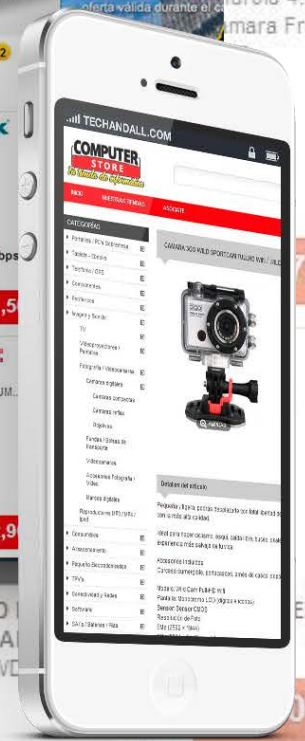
oferta válida durante el
amara F

TECHANDALL.COM

COMPUTER STORE
la tienda de informática

INICIO
NUESTRAS TIENDAS
AYUDA

CATEGORÍAS
Portátiles / PCs Sobremesa
Tablets / Ebooks
Telefonía / GPS
Componentes
Periféricos
Imagen y Sonido
TV
Videoproyectores / Pantallas
Fotografía / Videocámaras
Cámaras digitales
Cámaras compactas
Cámaras reflex
Objetivos
Fundas / Bolsas de transporte
Videocámaras
Accesorios Fotografía / Vídeo
Marcos digitales
Reproductores MP3 / MP4 / Ipod
Consumibles
Almacenamiento
Pequeño Electrodoméstico
TPVs
Conectividad y Redes
Software
SAIs / Baterías / Pilas

CAMARA 3GO WILD SPORTCAM FULLHD WIFI / WATERPROOF

Detalles del artículo

Pequeña y ligera, podrás desplazarte con total libertad de movimiento con la más alta calidad.

Ideal para hacer ciclismo, esquí, paddle, surf, buceo, etc. Vive una experiencia más salvaje de tu vida.

Accesorios incluidos

Cámara sumergible, parasoles, cintas, etc.

Modelo: Wild Cam FullHD Wifi
Pantalla: Sin pantalla LCD
Sensor: Sensor CMOS
Resolución de Foto
Vídeo